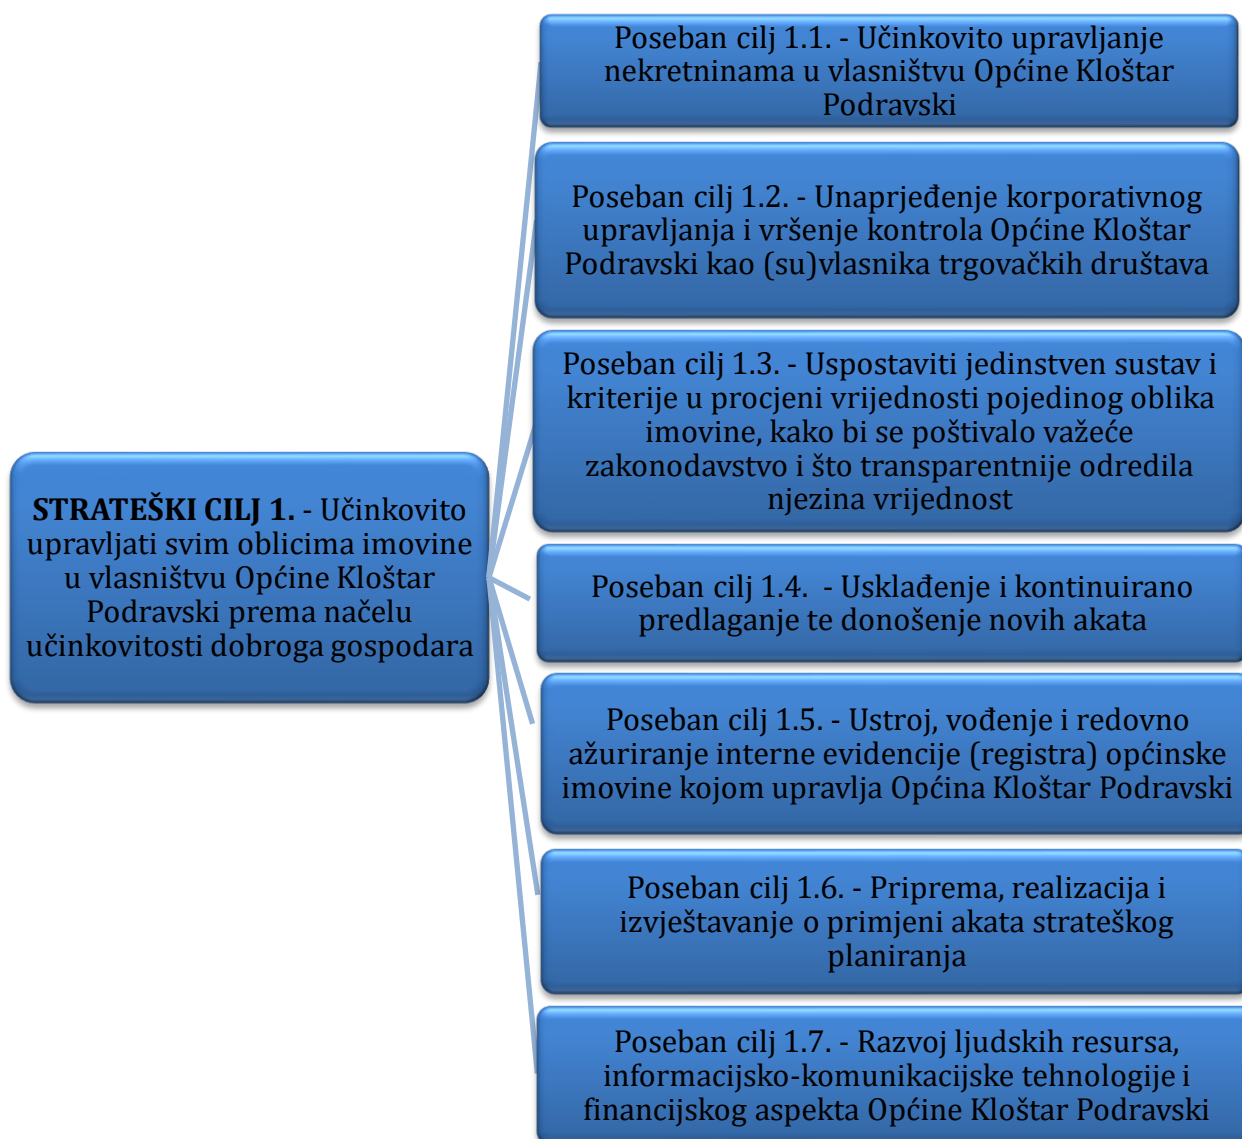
**STRATEŠKI CILJ 1.** - Učinkovito upravljati svim oblicima imovine u vlasništvu Općine Kloštar Podravski prema načelu učinkovitosti dobroga gospodara

Poseban cilj 1.1. - Učinkovito upravljanje nekretninama u vlasništvu Općine Kloštar Podravski

Poseban cilj 1.2. - Unaprjeđenje korporativnog upravljanja i vršenje kontrola Općine Kloštar Podravski kao (su)vlasnika trgovačkih društava

Poseban cilj 1.3. - Uspostaviti jedinstven sustav i kriterije u procjeni vrijednosti pojedinog oblika imovine, kako bi se poštivalo važeće zakonodavstvo i što transparentnije odredila njezina vrijednost

Poseban cilj 1.4. - Usklađenje i kontinuirano predlaganje te donošenje novih akata

Poseban cilj 1.5. - Ustroj, vođenje i redovno ažuriranje interne evidencije (registra) općinske imovine kojom upravlja Općina Kloštar Podravski

Poseban cilj 1.6. - Priprema, realizacija i izvještavanje o primjeni akata strateškog planiranja

Poseban cilj 1.7. - Razvoj ljudskih resursa, informacijsko-komunikacijske tehnologije i financijskog aspekta Općine Kloštar Podravski